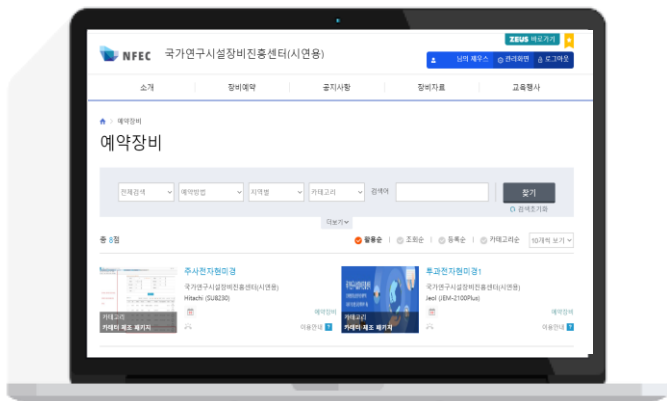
ZEUS 바로가기

NFEC 국가연구시설장비진흥센터(시연용)

님의 페이스 관리화면 로그아웃

소개 장비예약 공지사항 장비자료 교육행사

예약장비

예약장비

전체검색 예약방법 지역별 카테고리 검색어 찾기

검색초기화

더보기

총 8점

활용순 조회순 등록순 카테고리순 10개씩 보기

주사전자현미경

국가연구시설장비진흥센터(시연용)

Hitachi (SU8230)

카테고리

카테터 제조 페기지

예약문의

이용안내

투과전자현미경1

국가연구시설장비진흥센터(시연용)

Jeol (JEM-2100Plus)

카테고리

카테터 제조 페기지

예약문의

이용안내